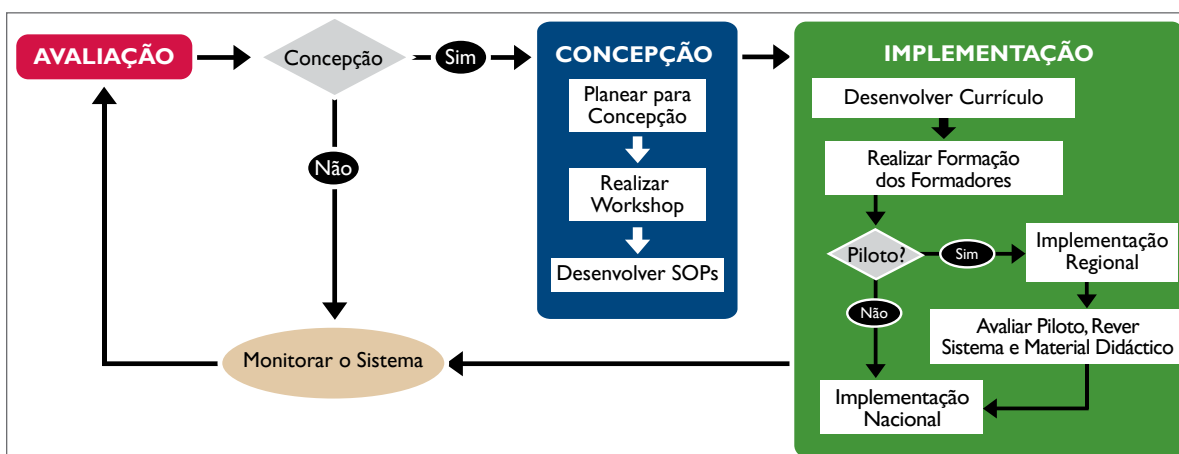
AVALIAÇÃO

Concepção

Sim

Não

CONCEPÇÃO

Planear para Concepção

Realizar Workshop

Desenvolver SOPs

IMPLEMENTAÇÃO

Desenvolver Currículo

Realizar Formação dos Formadores

Piloto?

Sim

Implementação Regional

Não

Avaliar Piloto, Rever Sistema e Material Didáctico

Implementação Nacional

Monitorar o Sistema